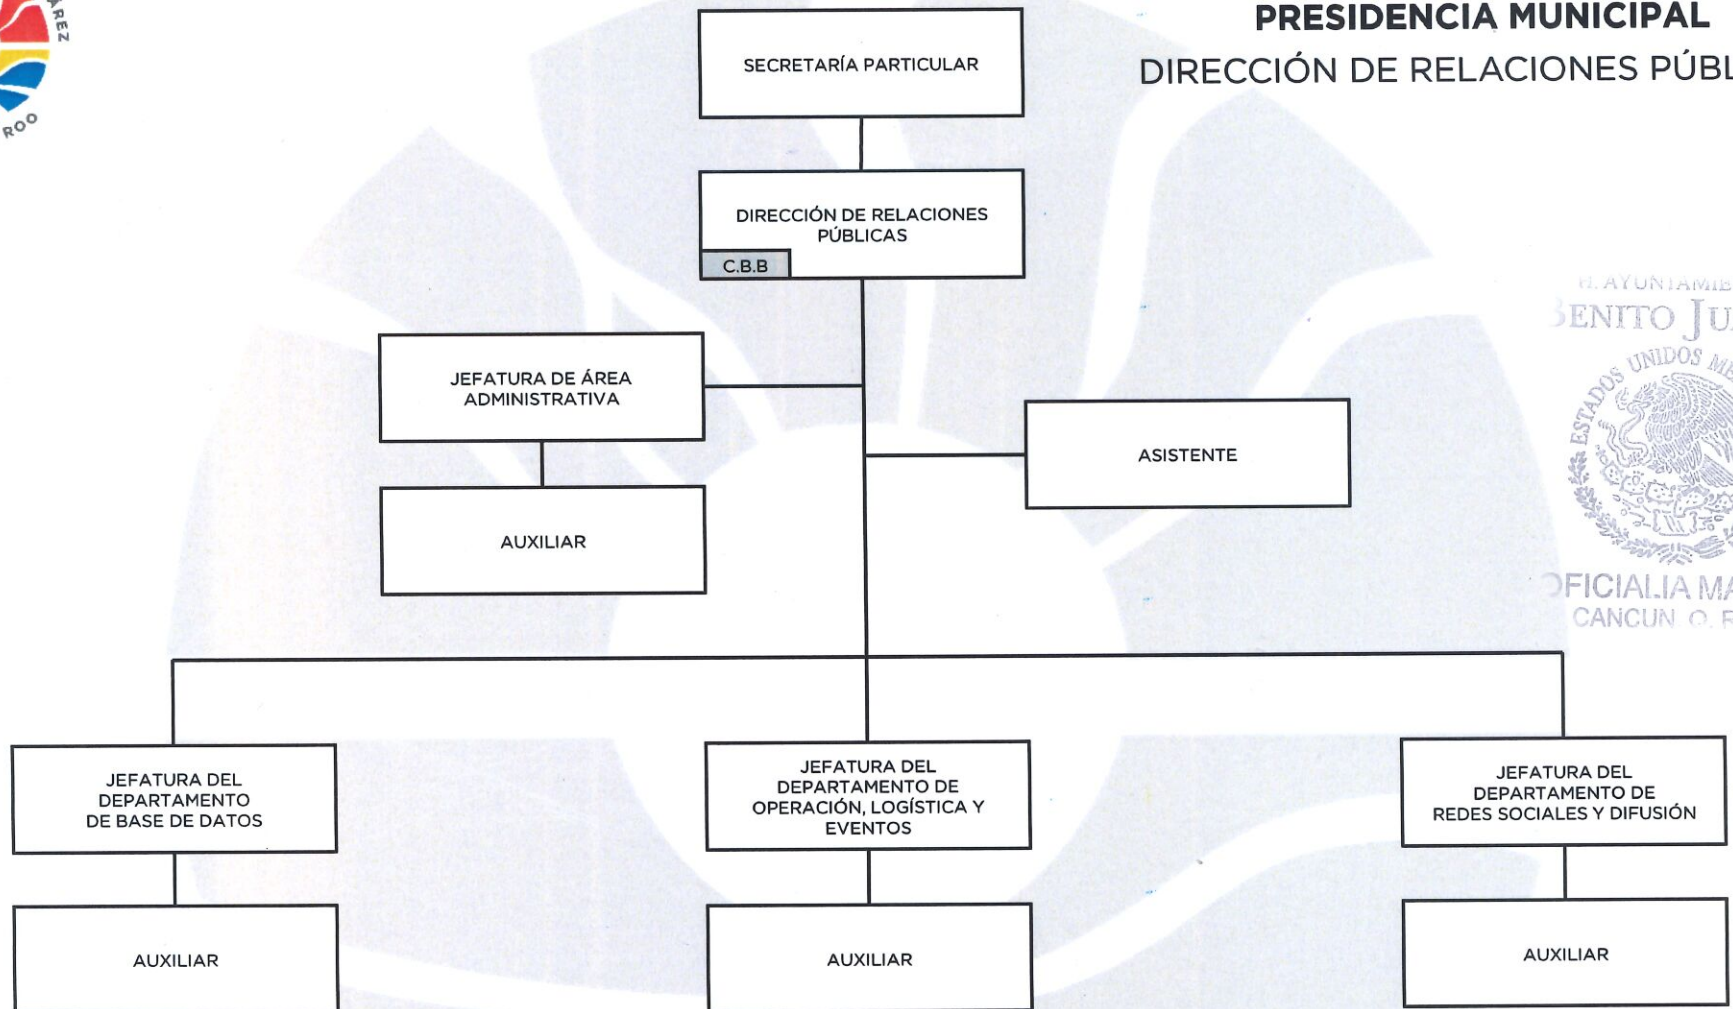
AREZ
ROO

PRESIDENCIA MUNICIPAL
DIRECCIÓN DE RELACIONES PÚBL

SECRETARÍA PARTICULAR

DIRECCIÓN DE RELACIONES PÚBLICAS
C.B.B

JEFATURA DE ÁREA ADMINISTRATIVA

AUXILIAR

ASISTENTE

H. AYUNTAMIE
BENITO JU
ESTADOS UNIDOS ME
OFICIALIA MA
CANCUN Q. R

JEFATURA DEL DEPARTAMENTO DE BASE DE DATOS

JEFATURA DEL DEPARTAMENTO DE OPERACIÓN, LOGÍSTICA Y EVENTOS

JEFATURA DEL DEPARTAMENTO DE REDES SOCIALES Y DIFUSIÓN

AUXILIAR

AUXILIAR

AUXILIAR